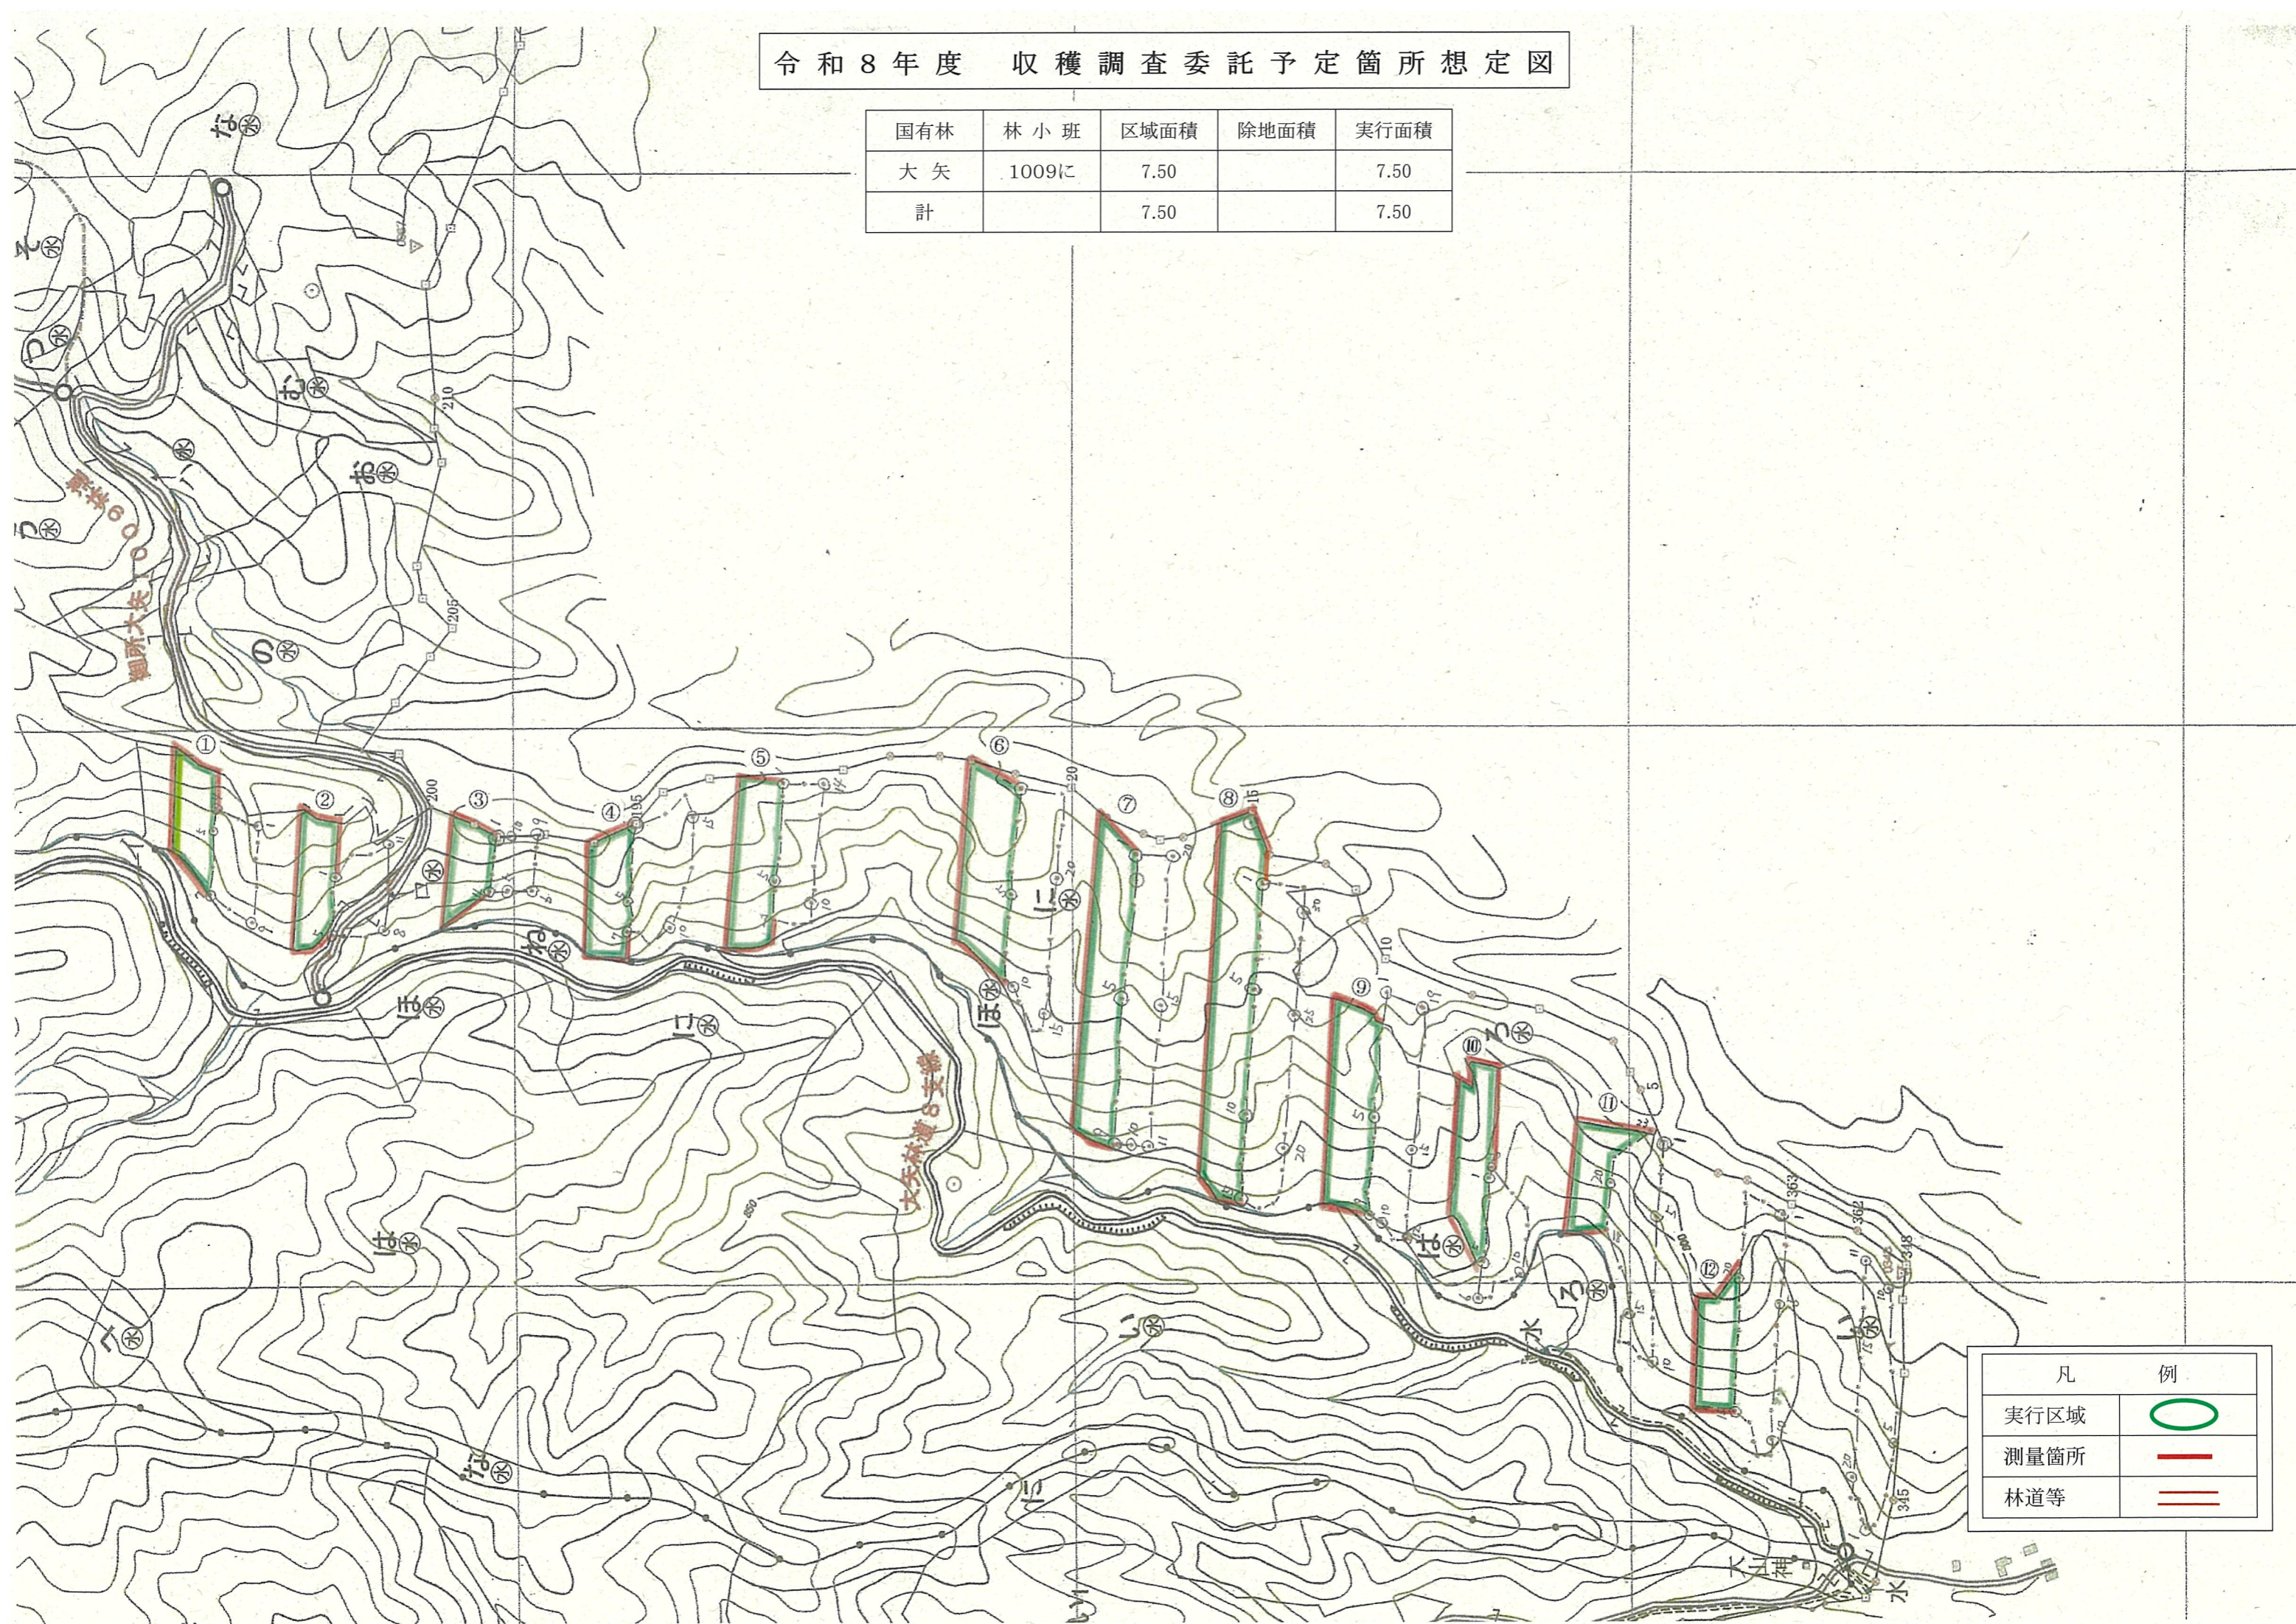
令和８年度　収穫調査委託予定箇所想定図

| 国有林 | 林小班 | 区域面積 | 除地面積 | 実行面積 |
|---|---|---|---|---|
| 大矢 | 1009に | 7.50 | | 7.50 |
| 計 | | 7.50 | | 7.50 |

①
②
③
④
⑤
⑥
⑦
⑧
⑨
⑩
⑪
⑫

な
そ
つ
む
う
ち
の
ろ
は
に
ほ
い
へ
と

210
205
200
20
15
10
5

大矢林道
大矢林道６支線

| 凡　例 | |
|---|---|
| 実行区域 | |
| 測量箇所 | |
| 林道等 | |